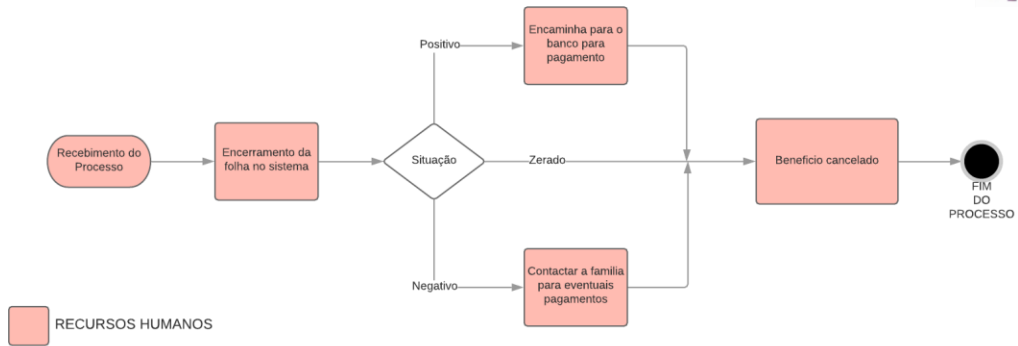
Recebimento do Processo

Encerramento da folha no sistema

Situação

Positivo

Encaminha para o banco para pagamento

Zerado

Negativo

Contactar a familia para eventuais pagamentos

Beneficio cancelado

FIM DO PROCESSO

RECURSOS HUMANOS